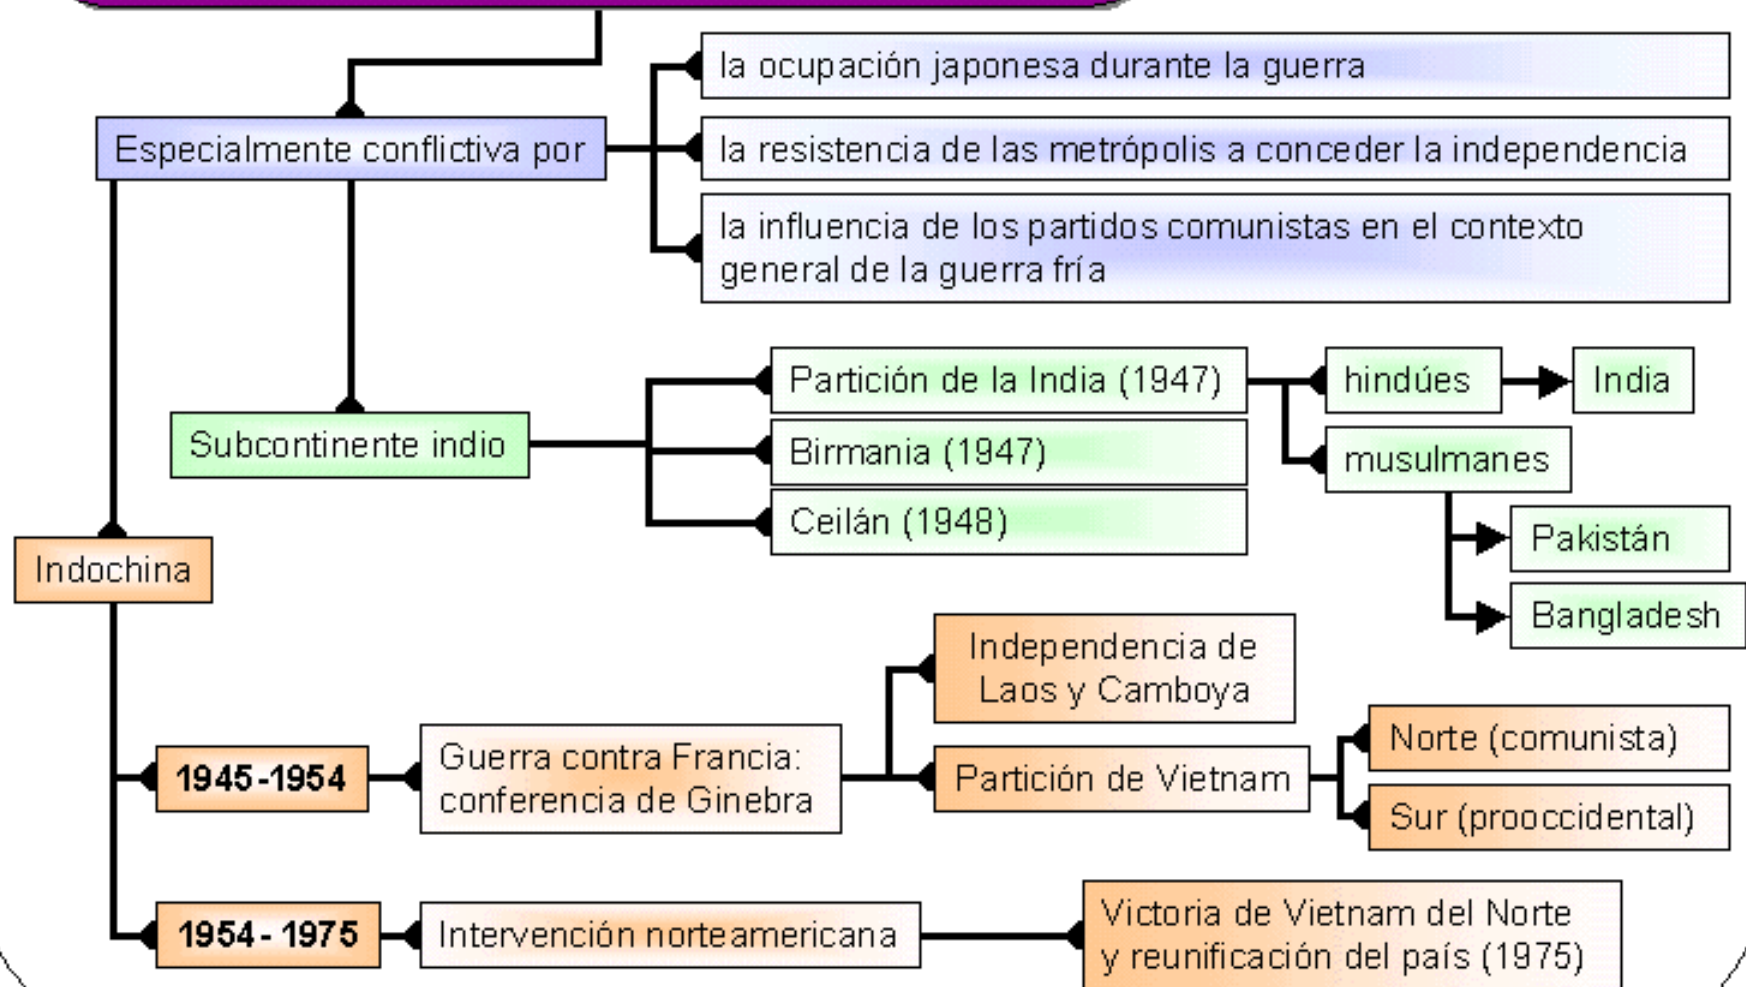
Especialmente conflictiva por

la ocupación japonesa durante la guerra

la resistencia de las metrópolis a conceder la independencia

la influencia de los partidos comunistas en el contexto general de la guerra fría

Subcontinente indio

Partición de la India (1947)

hindúes

India

musulmanes

Pakistán

Bangladesh

Birmania (1947)

Ceilán (1948)

Indochina

1945-1954

Guerra contra Francia: conferencia de Ginebra

Independencia de Laos y Camboya

Partición de Vietnam

Norte (comunista)

Sur (prooccidental)

1954-1975

Intervención norteamericana

Victoria de Vietnam del Norte y reunificación del país (1975)